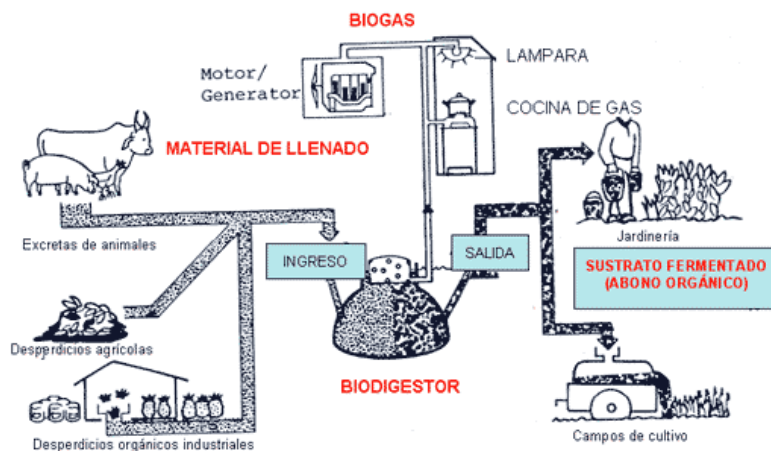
BIOGAS

Motor/
Generator

LAMPARA

COCINA DE GAS

MATERIAL DE LLENADO

Excretas de animales

INGRESO

SALIDA

Jardinería

SUSTRATO FERMENTADO
(ABONO ORGÁNICO)

Desperdicios agrícolas

BIODIGESTOR

Desperdicios orgánicos industriales

Campos de cultivo